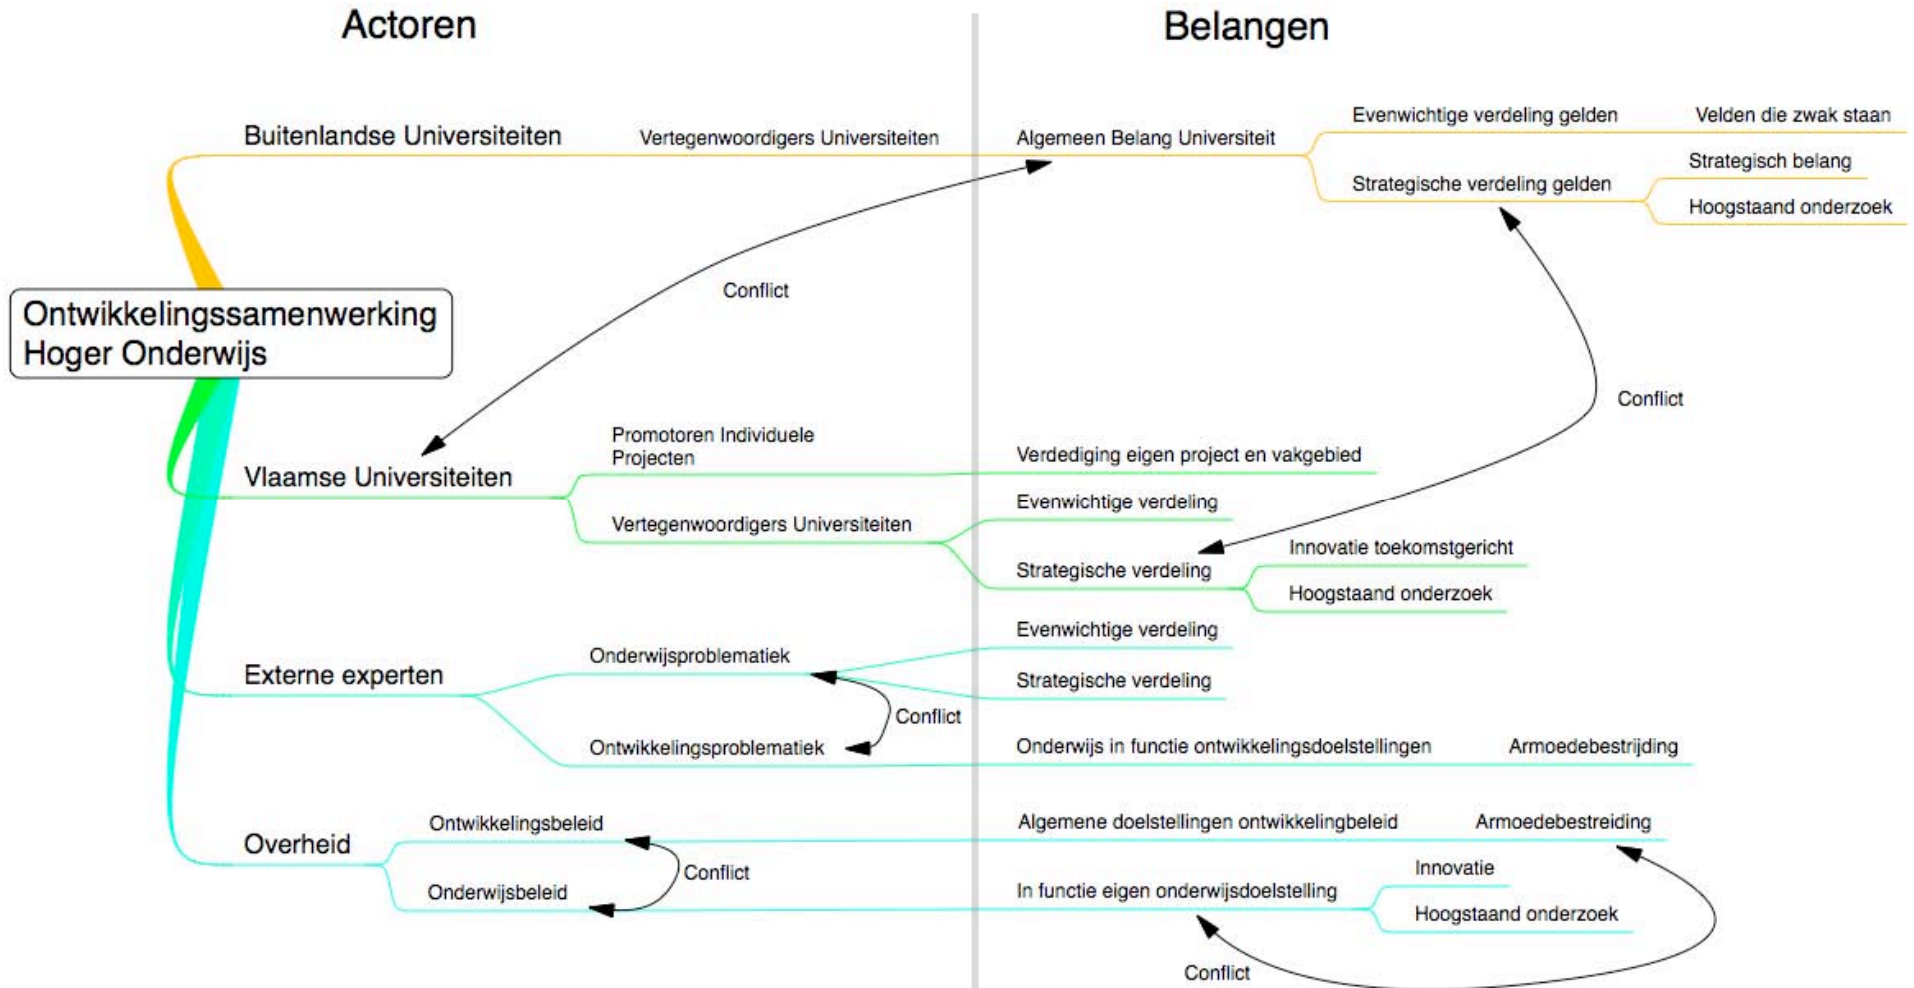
Actoren

Belangen

Ontwikkelingssamenwerking Hoger Onderwijs

Buitenlandse Universiteiten

Vertegenwoordigers Universiteiten

Algemeen Belang Universiteit

Evenwichtige verdeling gelden

Velden die zwak staan

Strategische verdeling gelden

Strategisch belang

Hoogstaand onderzoek

Conflict

Conflict

Vlaamse Universiteiten

Promotoren Individuele Projecten

Verdediging eigen project en vakgebied

Vertegenwoordigers Universiteiten

Evenwichtige verdeling

Strategische verdeling

Innovatie toekomstgericht

Hoogstaand onderzoek

Externe experten

Onderwijsproblematiek

Evenwichtige verdeling

Strategische verdeling

Conflict

Ontwikkelingsproblematiek

Onderwijs in functie ontwikkelingsdoelstellingen

Armoedebestrijding

Overheid

Ontwikkelingsbeleid

Algemene doelstellingen ontwikkelingbeleid

Armoedebestreiding

Conflict

Onderwijsbeleid

In functie eigen onderwijsdoelstelling

Innovatie

Hoogstaand onderzoek

Conflict